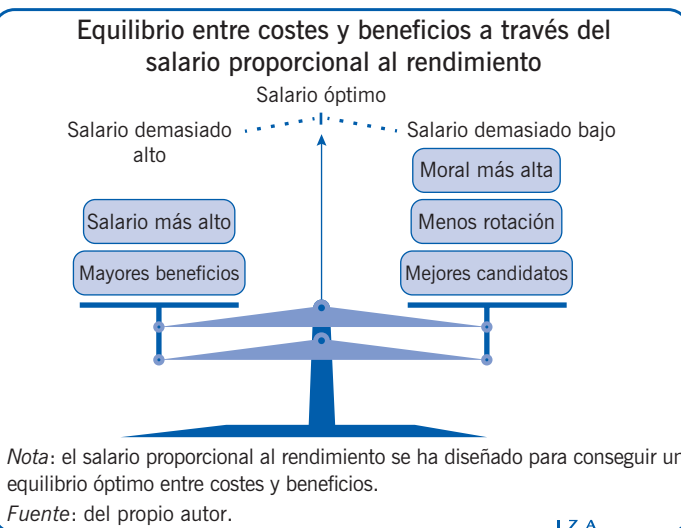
Equilibrio entre costes y beneficios a través del salario proporcional al rendimiento

Salario óptimo

Salario demasiado alto

Salario demasiado bajo

Salario más alto

Mayores beneficios

Moral más alta

Menos rotación

Mejores candidatos

*Nota*: el salario proporcional al rendimiento se ha diseñado para conseguir un equilibrio óptimo entre costes y beneficios.

*Fuente*: del propio autor.

IZA